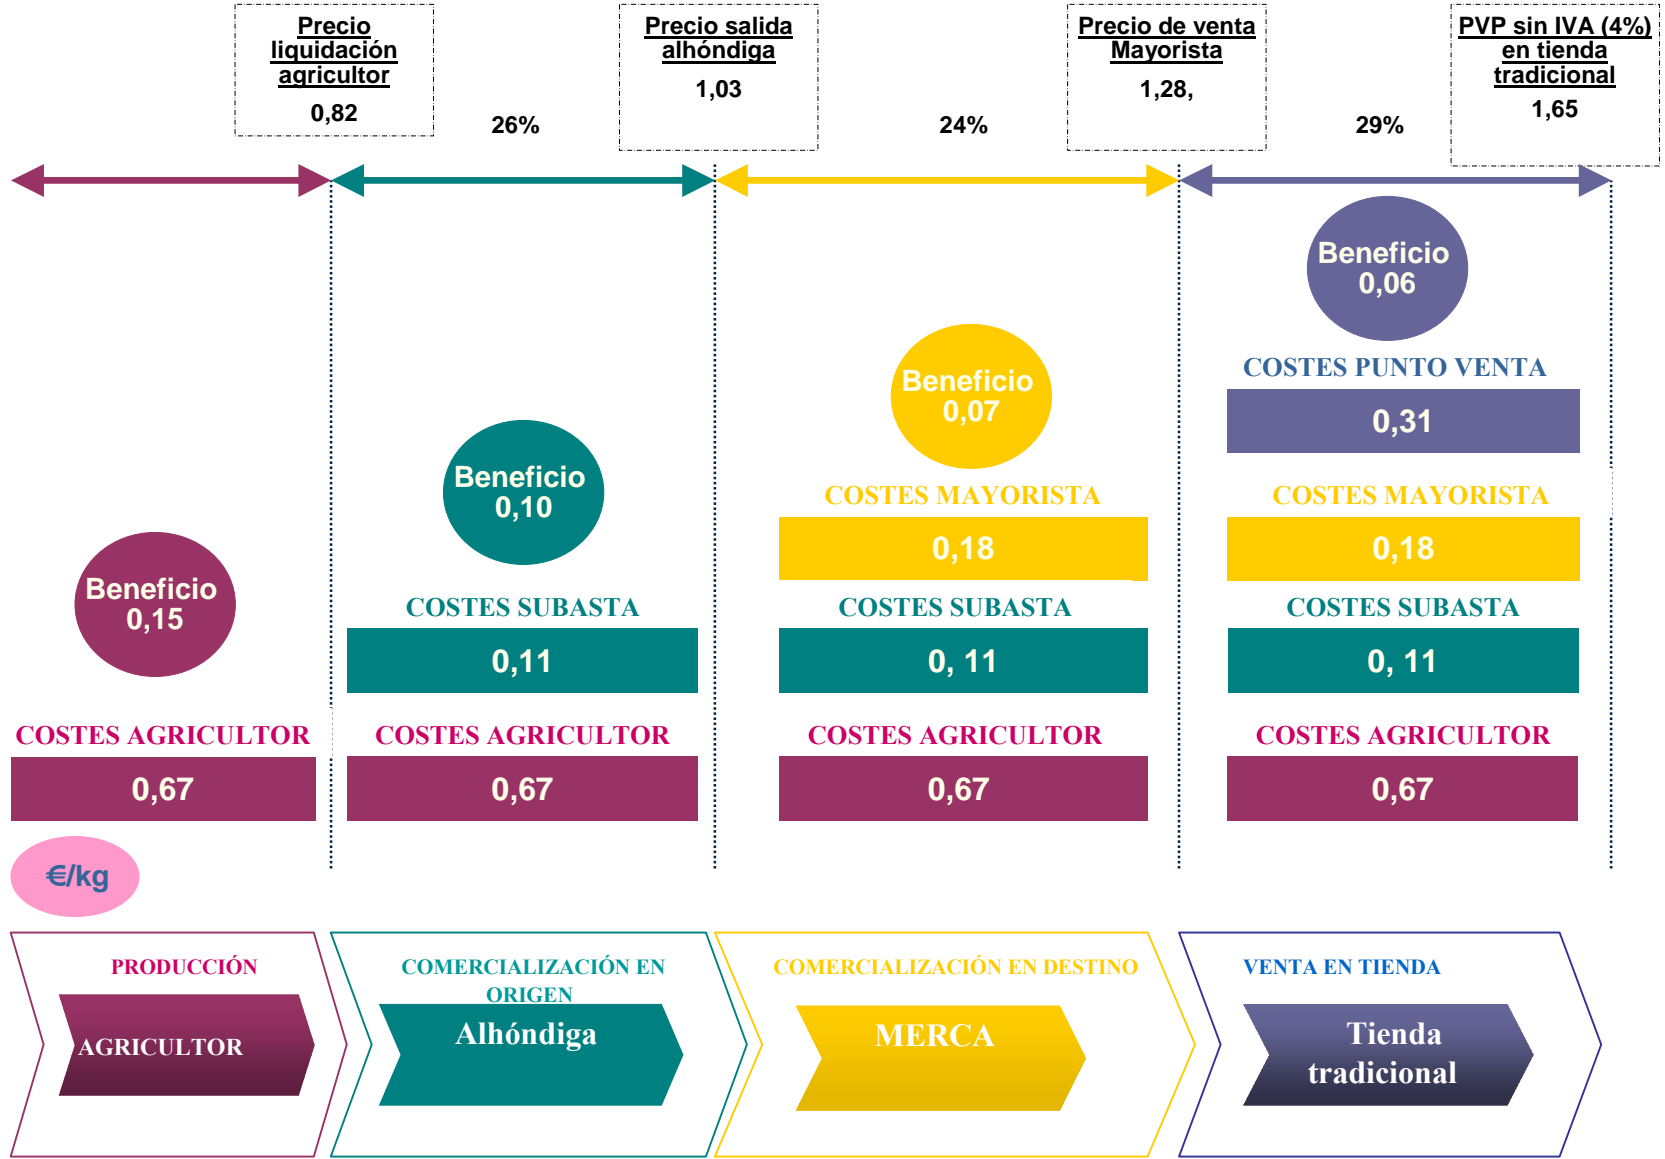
Precio liquidación agricultor
0,82

26%

Precio salida alhóndiga
1,03

24%

Precio de venta Mayorista
1,28,

29%

PVP sin IVA (4%) en tienda tradicional
1,65

Beneficio 0,06

COSTES PUNTO VENTA
0,31

Beneficio 0,07

COSTES MAYORISTA
0,18

COSTES MAYORISTA
0,18

Beneficio 0,10

COSTES SUBASTA
0,11

COSTES SUBASTA
0, 11

COSTES SUBASTA
0, 11

Beneficio 0,15

COSTES AGRICULTOR
0,67

COSTES AGRICULTOR
0,67

COSTES AGRICULTOR
0,67

COSTES AGRICULTOR
0,67

€/kg

PRODUCCIÓN
AGRICULTOR

COMERCIALIZACIÓN EN ORIGEN
Alhóndiga

COMERCIALIZACIÓN EN DESTINO
MERCA

VENTA EN TIENDA
Tienda tradicional